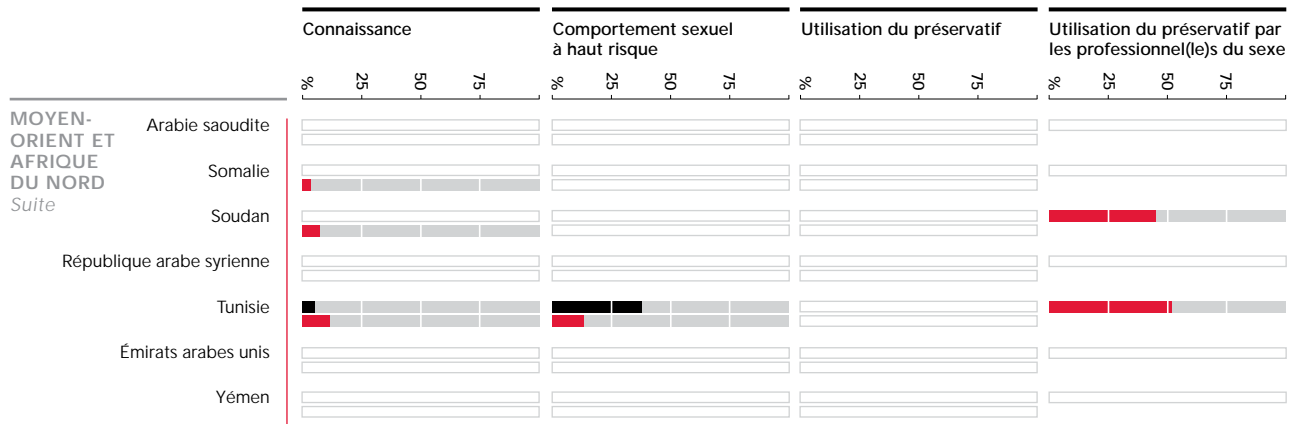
Connaissance

Comportement sexuel à haut risque

Utilisation du préservatif

Utilisation du préservatif par les professionnel(le)s du sexe

% 25 50 75

% 25 50 75

% 25 50 75

% 25 50 75

MOYEN-ORIENT ET AFRIQUE DU NORD
Suite

Arabie saoudite

Somalie

Soudan

République arabe syrienne

Tunisie

Émirats arabes unis

Yémen